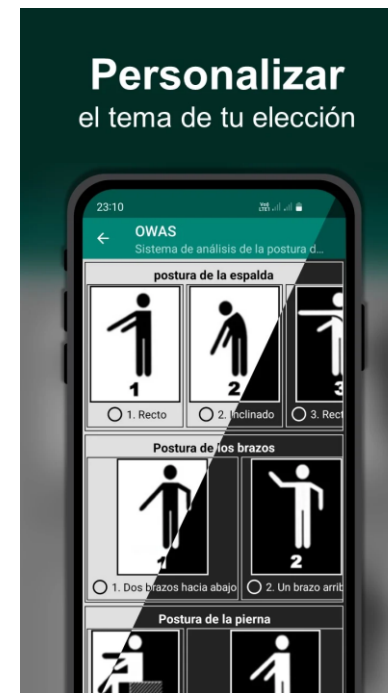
Personalizar
el tema de tu elección

23:10

OWAS
Sistema de análisis de la postura d...

postura de la espalda

1
1. Recto

2
2. Inclinado

3
3. Rect

Postura de los brazos

1
1. Dos brazos hacia abajo

2
2. Un brazo arrib

Postura de la pierna